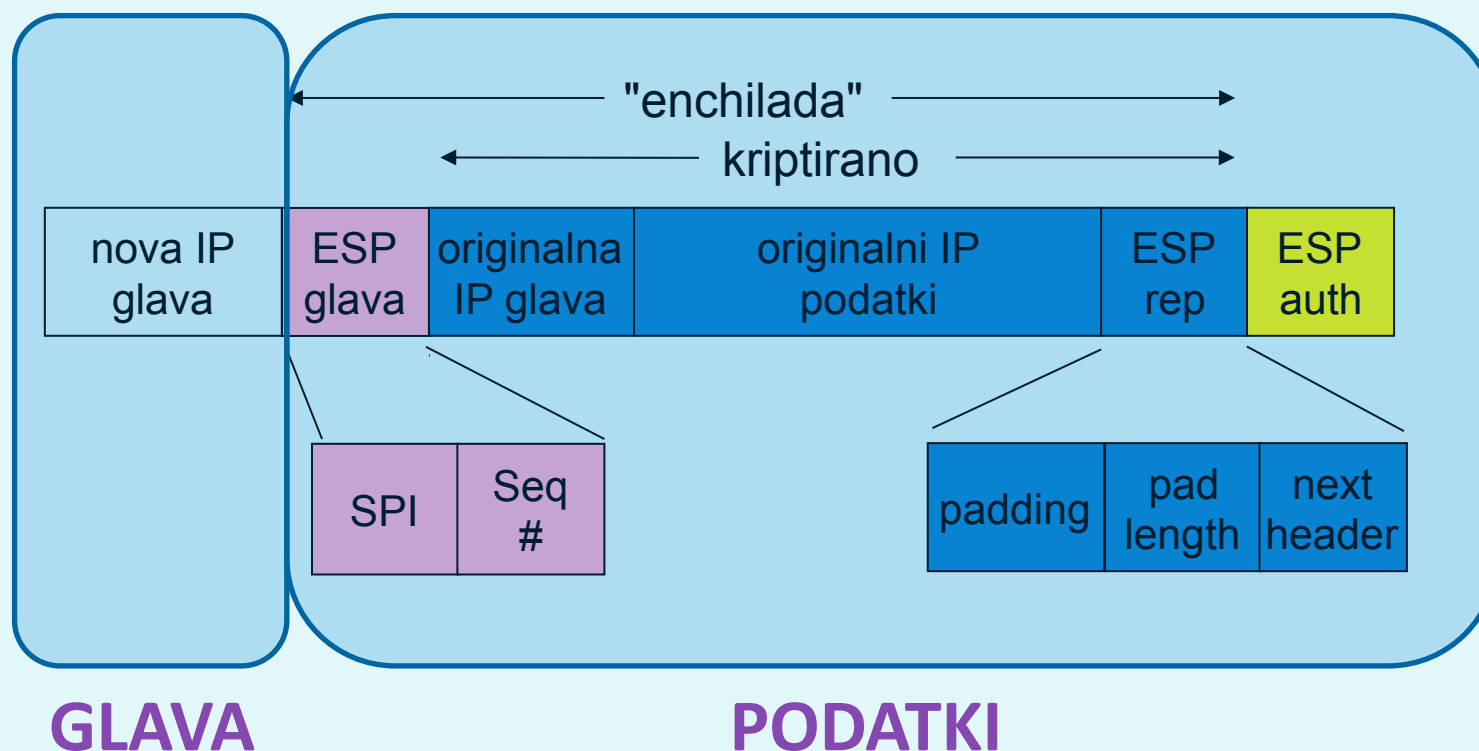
"enchilada"

kriptirano

| nova IP glava | ESP glava | originalna IP glava | originalni IP podatki | ESP rep | ESP auth |
|---|---|---|---|---|---|

| SPI | Seq # |
|---|---|

| padding | pad length | next header |
|---|---|---|

GLAVA

PODATKI